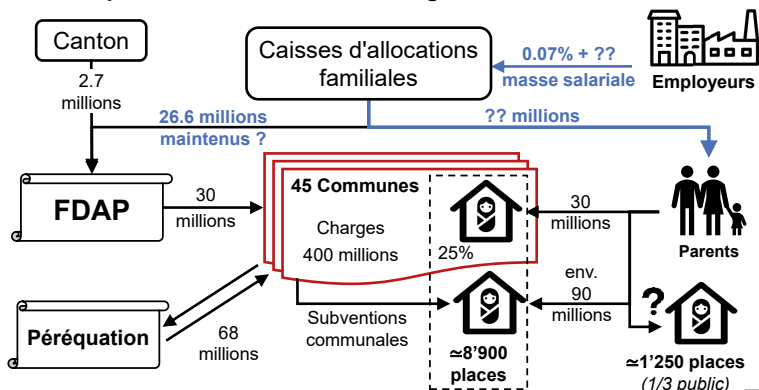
Canton

2.7 millions

Caisses d'allocations familiales

0.07% + ??
masse salariale

Employeurs

26.6 millions maintenus ?

?? millions

FDAP

30 millions

45 Communes

Charges 400 millions

25%

30 millions

Parents

env. 90 millions

?

Péréquation

68 millions

Subventions communales

≃8'900 places

≃1'250 places
(1/3 public)